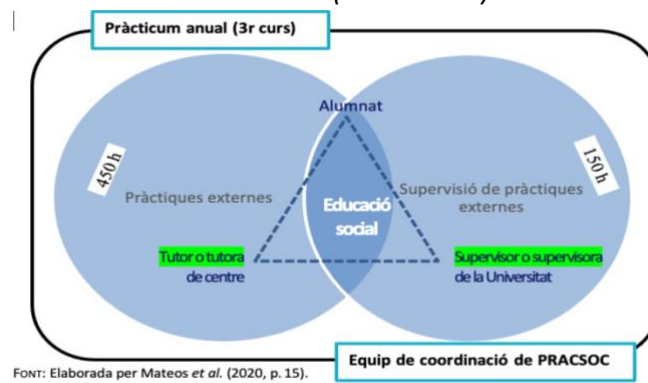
Pràcticum anual (3r curs)

450 h

150 h

Alumnat

Pràctiques externes

Educació social

Supervisió de pràctiques externes

Tutor o tutora de centre

Supervisor o supervisora de la Universitat

Equip de coordinació de PRACSOC

FONT: Elaborada per Mateos *et al.* (2020, p. 15).